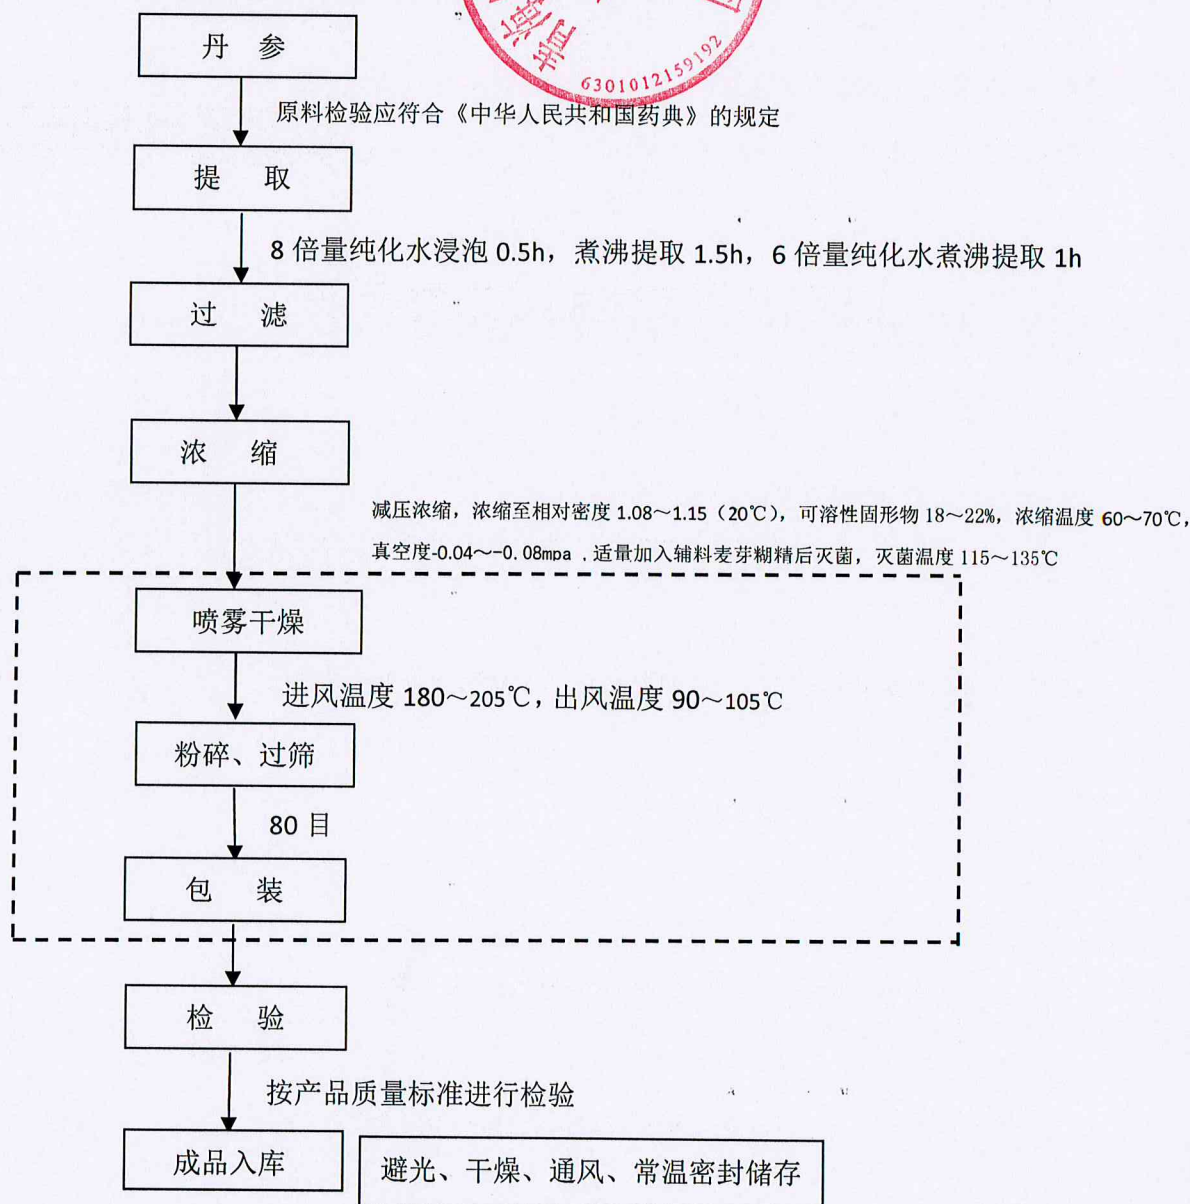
6301012159192

丹　参

原料检验应符合《中华人民共和国药典》的规定

提　取

8 倍量纯化水浸泡 0.5h，煮沸提取 1.5h，6 倍量纯化水煮沸提取 1h

过　滤

浓　缩

减压浓缩，浓缩至相对密度 1.08～1.15（20℃），可溶性固形物 18～22%，浓缩温度 60～70℃，真空度-0.04～-0.08mpa，适量加入辅料麦芽糊精后灭菌，灭菌温度 115～135℃

喷雾干燥

进风温度 180～205℃，出风温度 90～105℃

粉碎、过筛

80 目

包　装

检　验

按产品质量标准进行检验

成品入库

避光、干燥、通风、常温密封储存